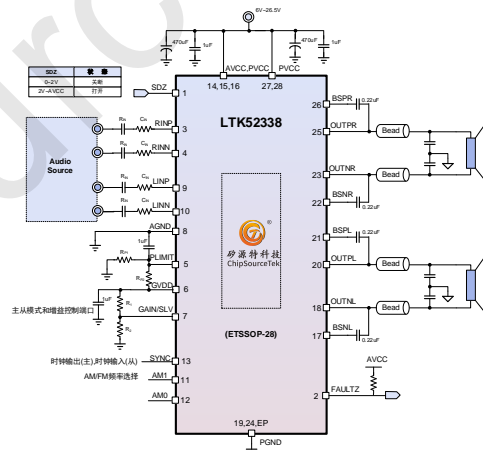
6V~26.5V

470uF
1uF
470uF
1uF

AVCC,PVCC PVCC
14,15,16 27,28

| SDZ | 状 态 |
|---|---|
| 0~2V | 关断 |
| 2V~AVCC | 打开 |

SDZ 1

LTK52338

Audio Source

$R_{IN}$ $C_{IN}$ RINP 3
$R_{IN}$ $C_{IN}$ RINN 4
$R_{IN}$ $C_{IN}$ LINP 9
$R_{IN}$ $C_{IN}$ LINN 10

AGND 8
1uF
$R_{PL}$
PLIMIT 5
$R_{PL}$
GVDD 6
1uF
$R_1$
主从模式和增益控制端口 GAIN/SLV 7
$R_2$

矽源特科技
ChipSourceTek

(ETSSOP-28)

时钟输出(主),时钟输入(从) SYNC 13
AM/FM频率选择 AM1 11
AM0 12

19,24,EP
PGND

26 BSPR 0.22uF
25 OUTPR Bead
23 OUTNR Bead
22 BSNR 0.22uF
21 BSPL 0.22uF
20 OUTPL Bead
18 OUTNL Bead
17 BSNL 0.22uF

AVCC
2 FAULTZ